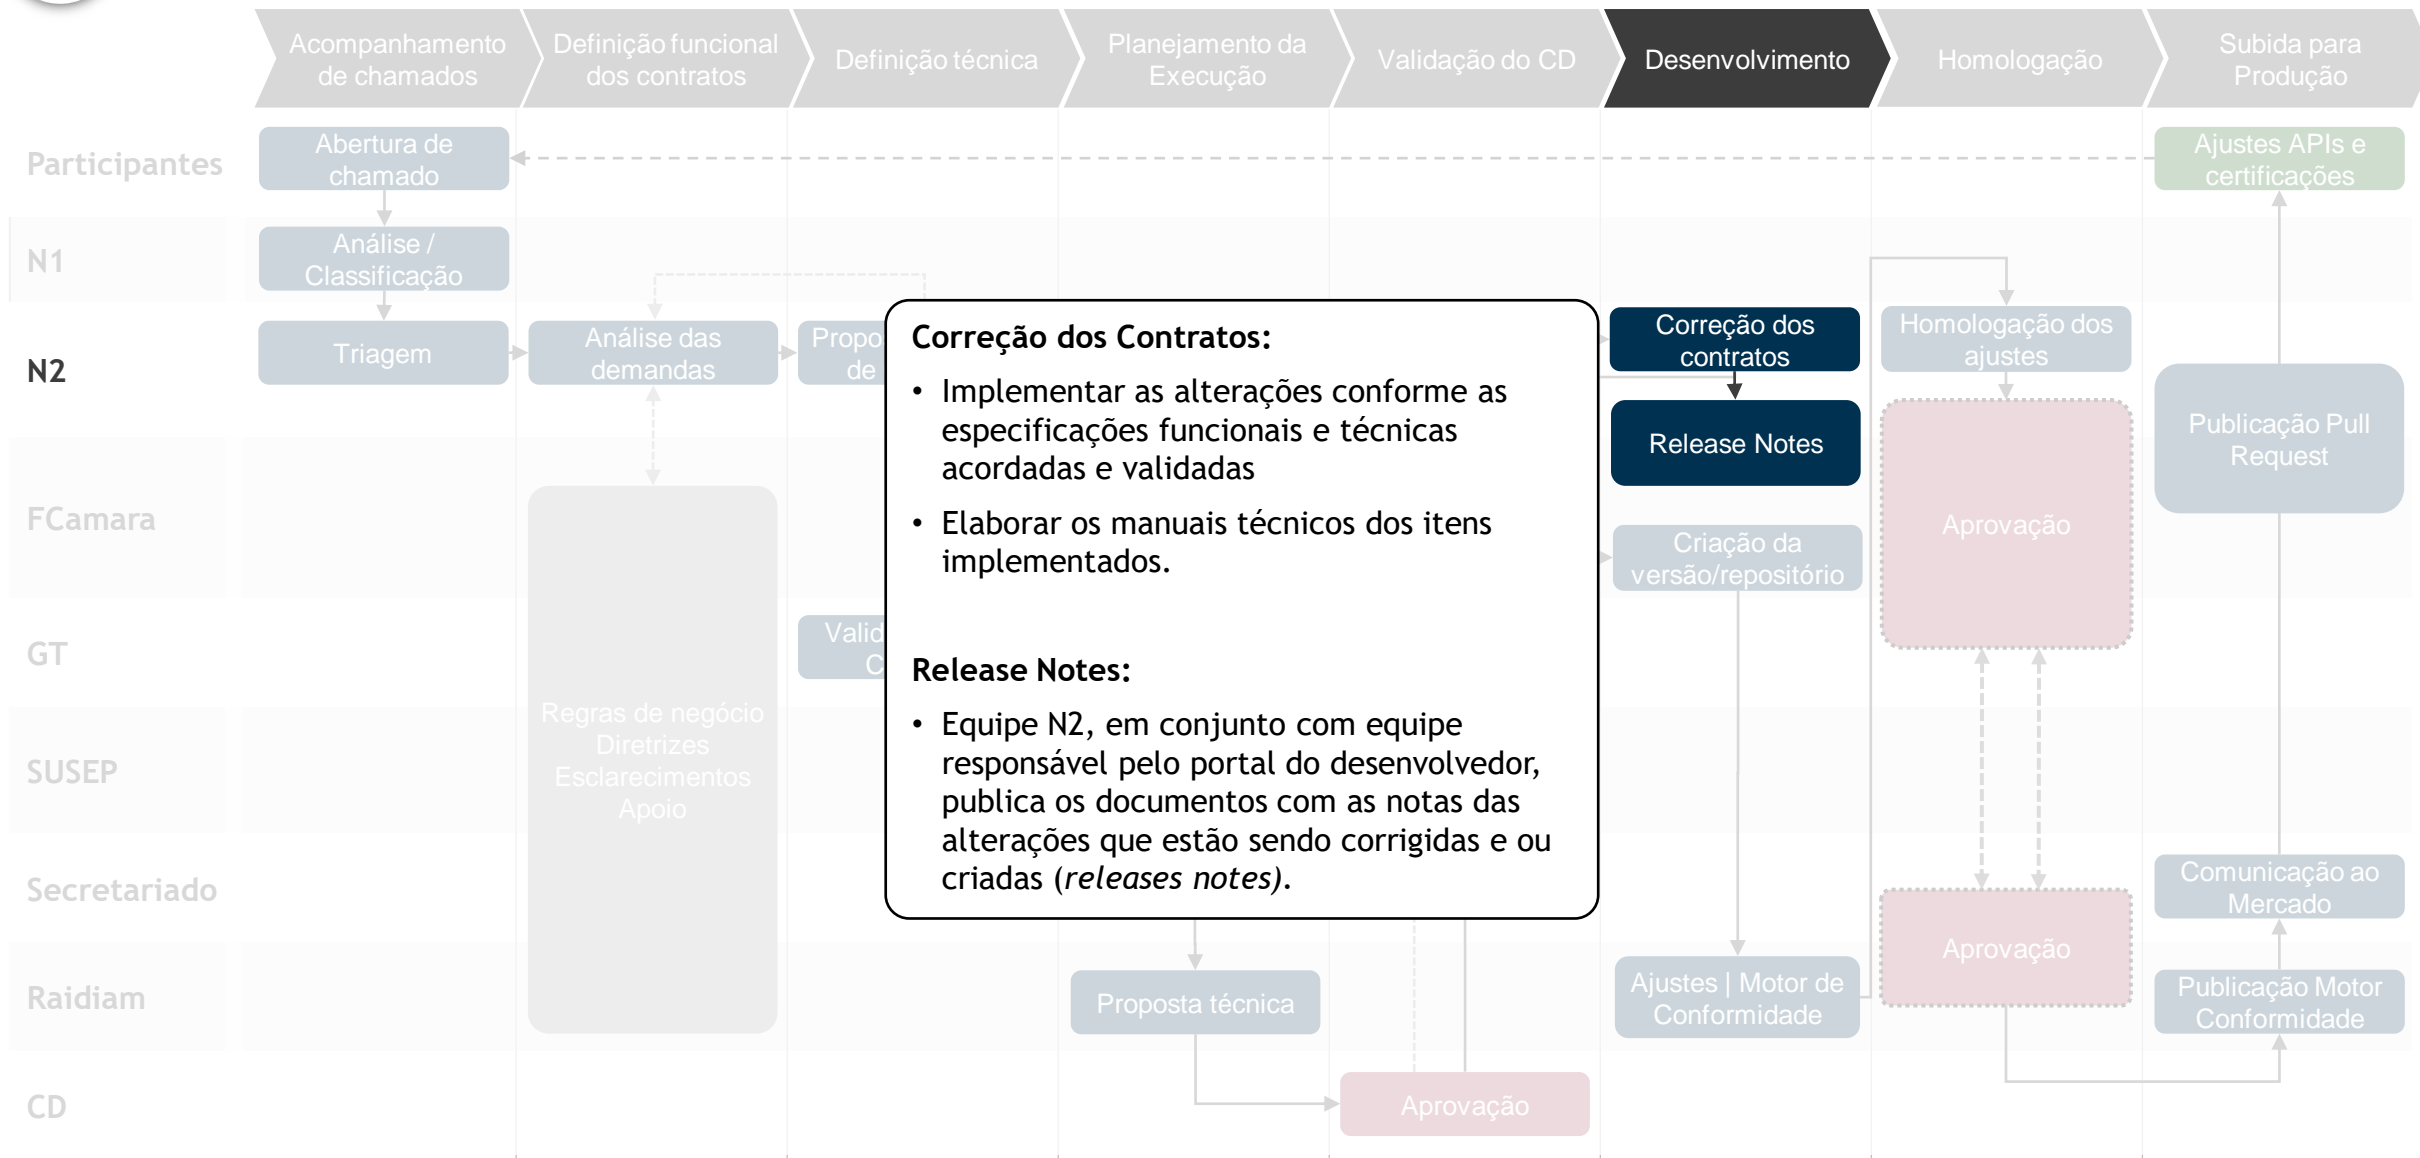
Acompanhamento de chamados
Definição funcional dos contratos
Definição técnica
Planejamento da Execução
Validação do CD
Desenvolvimento
Homologação
Subida para Produção

Participantes
N1
N2
FCamara
GT
SUSEP
Secretariado
Raidiam
CD

Abertura de chamado
Análise / Classificação
Triagem
Análise das demandas
Propo de
Valid C
Regras de negócio Diretrizes Esclarecimentos Apoio
Ajustes APIs e certificações

Correção dos Contratos:
• Implementar as alterações conforme as especificações funcionais e técnicas acordadas e validadas
• Elaborar os manuais técnicos dos itens implementados.

Release Notes:
• Equipe N2, em conjunto com equipe responsável pelo portal do desenvolvedor, publica os documentos com as notas das alterações que estão sendo corrigidas e ou criadas (*releases notes*).

Correção dos contratos
Release Notes
Criação da versão/repositório
Homologação dos ajustes
Aprovação
Publicação Pull Request
Comunicação ao Mercado
Aprovação
Proposta técnica
Ajustes | Motor de Conformidade
Publicação Motor Conformidade
Aprovação